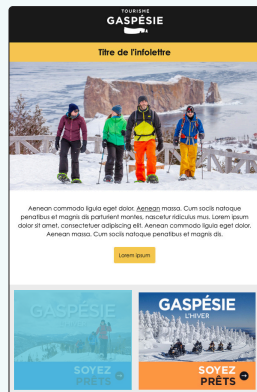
TOURISME
GASPÉSIE

Titre de l'infolettre

Aenean commodo ligula eget dolor. Aenean massa. Cum sociis natoque penatibus et magnis dis parturient montes, nascetur ridiculus mus. Lorem ipsum dolor sit amet, consectetuer adipiscing elit. Aenean commodo ligula eget dolor. Aenean massa. Cum sociis natoque penatibus et magnis dis.

Lorem ipsum

GASPÉSIE
SOYEZ PRÊTS

GASPÉSIE
L'HIVER
SOYEZ PRÊTS